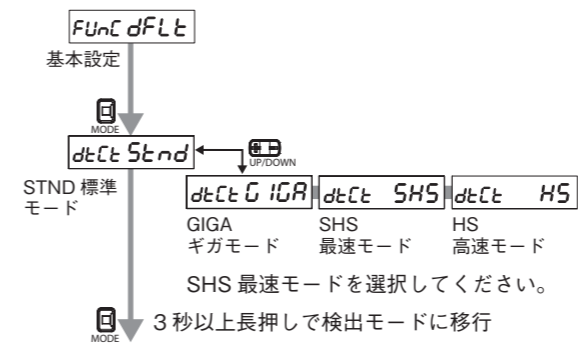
FUnC dFLt
基本設定

MODE

dtCt Stnd

UP/DOWN

STND 標準
モード

dtCt GIGA
GIGA
ギガモード

dtCt SHS
SHS
最速モード

dtCt HS
HS
高速モード

SHS 最速モードを選択してください。

MODE
3 秒以上長押しで検出モードに移行